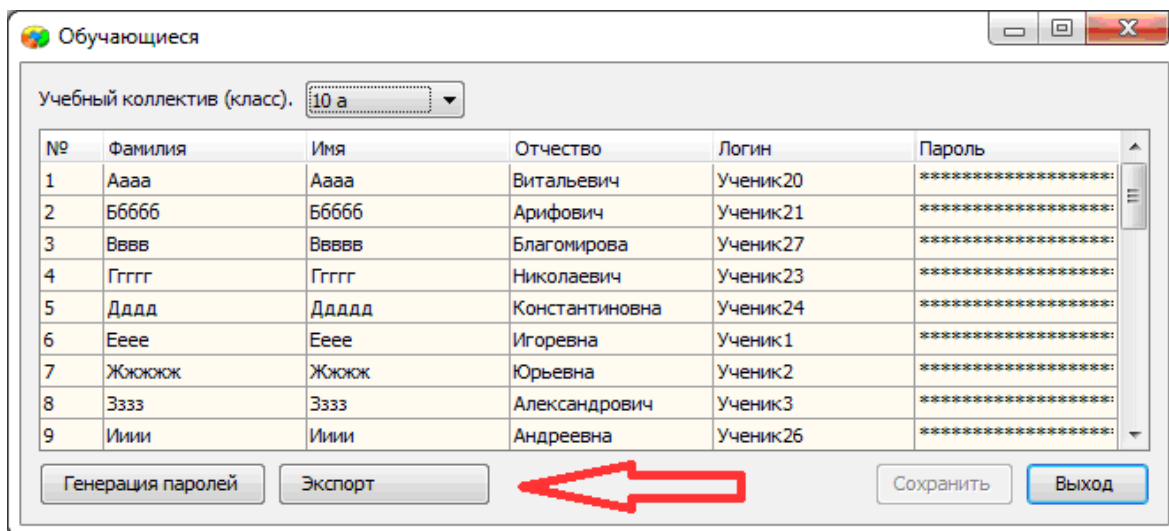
Обучающиеся

Учебный коллектив (класс). 10 а

| № | Фамилия | Имя | Отчество | Логин | Пароль |
|---|---|---|---|---|---|
| 1 | Аааа | Аааа | Витальевич | Ученик20 | ******************* |
| 2 | Ббббб | Ббббб | Арифович | Ученик21 | ******************* |
| 3 | Вввв | Вввв | Благомирова | Ученик27 | ******************* |
| 4 | Ггггг | Ггггг | Николаевич | Ученик23 | ******************* |
| 5 | Дддд | Ддддд | Константиновна | Ученик24 | ******************* |
| 6 | Ееее | Ееее | Игоревна | Ученик1 | ******************* |
| 7 | Жжжжж | Жжжж | Юрьевна | Ученик2 | ******************* |
| 8 | Зззз | Зззз | Александрович | Ученик3 | ******************* |
| 9 | Иииии | Иииии | Андреевна | Ученик26 | ******************* |

Генерация паролей Экспорт Сохранить Выход